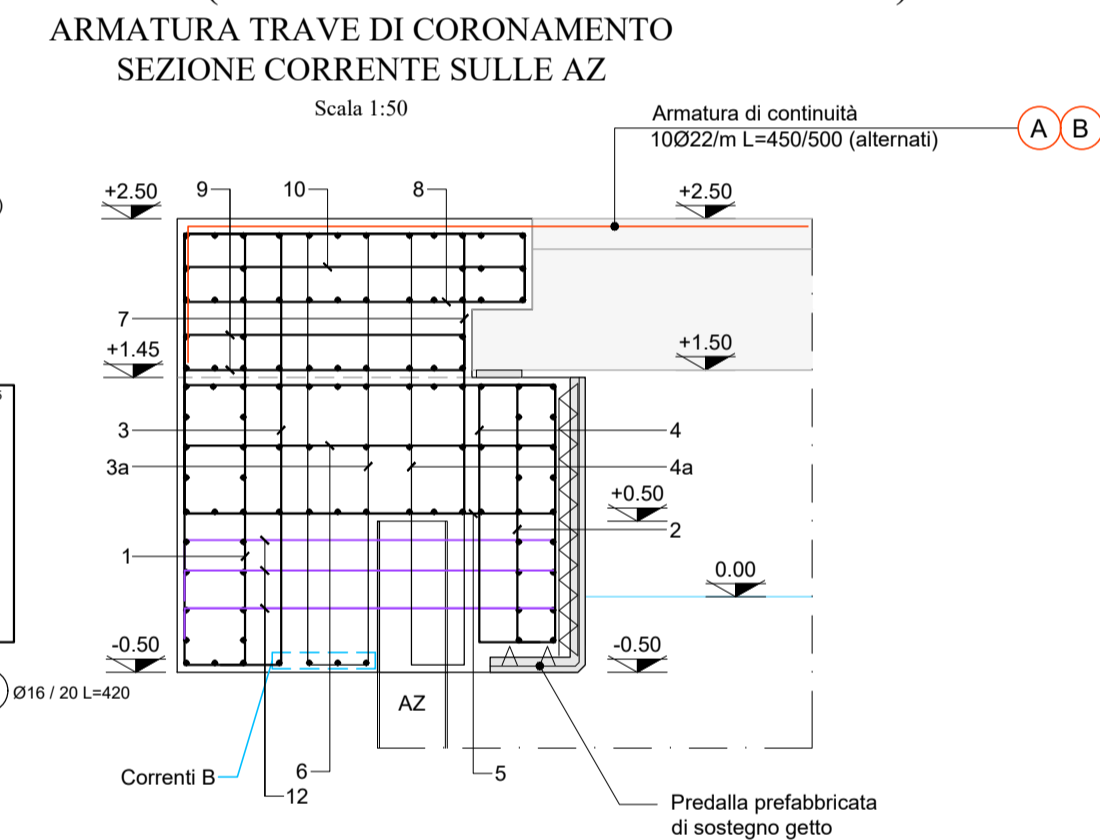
ARMATURA TRAVE DI CORONAMENTO
SEZIONE CORRENTE SULLE AZ

Scala 1:50

Armatura di continuità
10Ø22/m L=450/500 (alternati)

A
B

+2.50
9
10
8
+2.50

7
+1.45
+1.50

3
4
3a
4a
+0.50
2
1
0.00

-0.50
-0.50

Ø16 / 20 L=420

AZ

Correnti B
6
12
5

Predalla prefabbricata
di sostegno getto